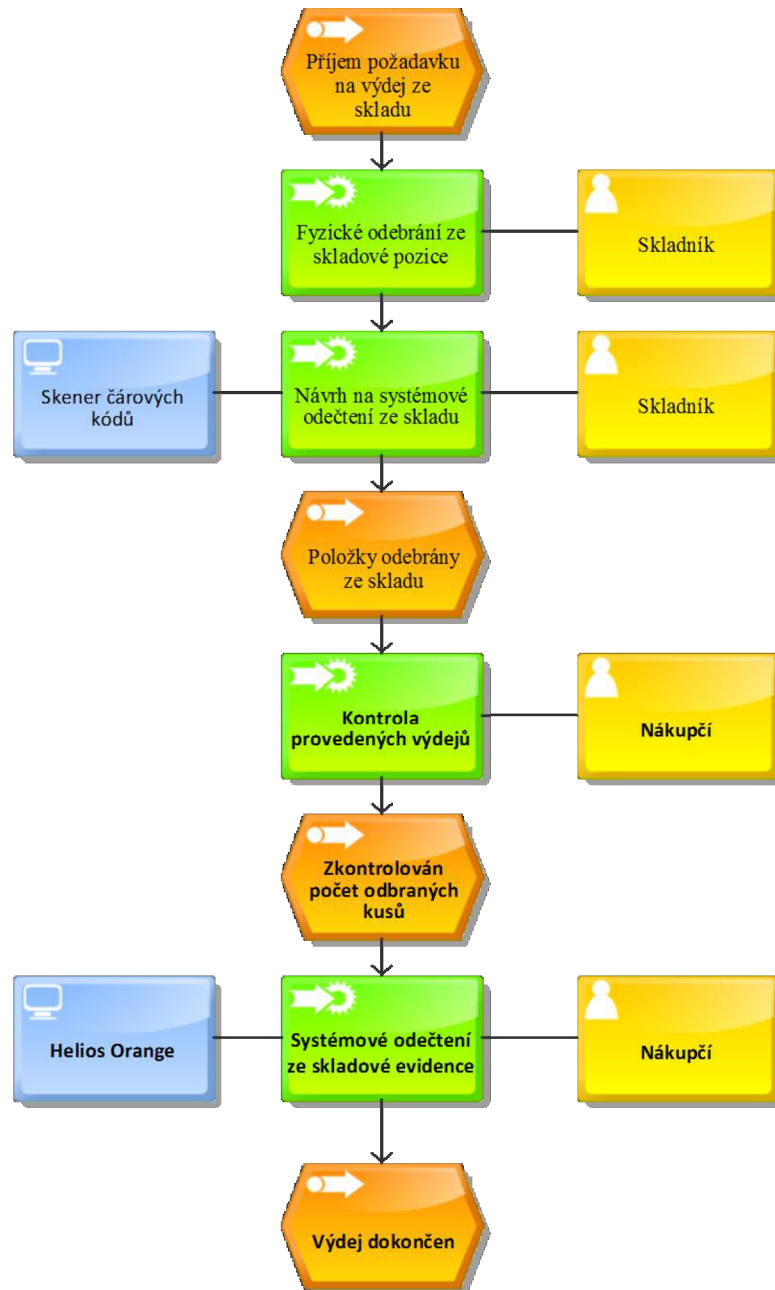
Příjem požadavku na výdej ze skladu

Fyzické odebrání ze skladové pozice

Skladník

Skener čárových kódů

Návrh na systémové odečtení ze skladu

Skladník

Položky odebrány ze skladu

Kontrola provedených výdejů

Nákupčí

Zkontrolován počet odbraných kusů

Helios Orange

Systémové odečtení ze skladové evidence

Nákupčí

Výdej dokončen